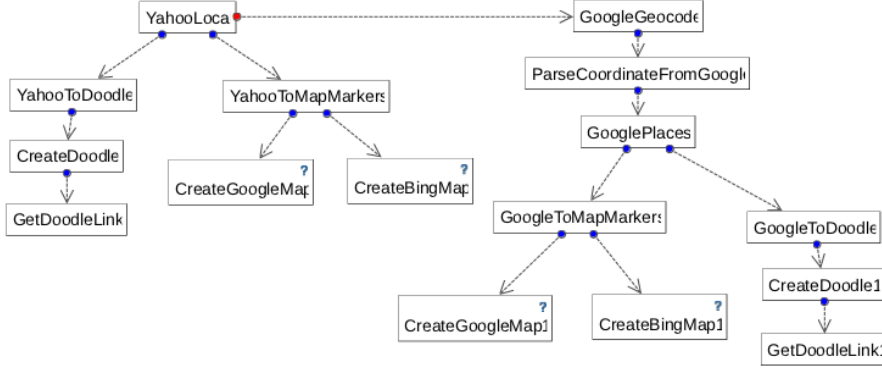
YahooLoca

GoogleGeocode

YahooToDoodle

YahooToMapMarkers

ParseCoordinateFromGoogl

GooglePlaces

CreateDoodle

?
CreateGoogleMap

?
CreateBingMap

GetDoodleLink

GoogleToMapMarkers

GoogleToDoodle

CreateDoodle1

?
CreateGoogleMap1

?
CreateBingMap1

GetDoodleLink1